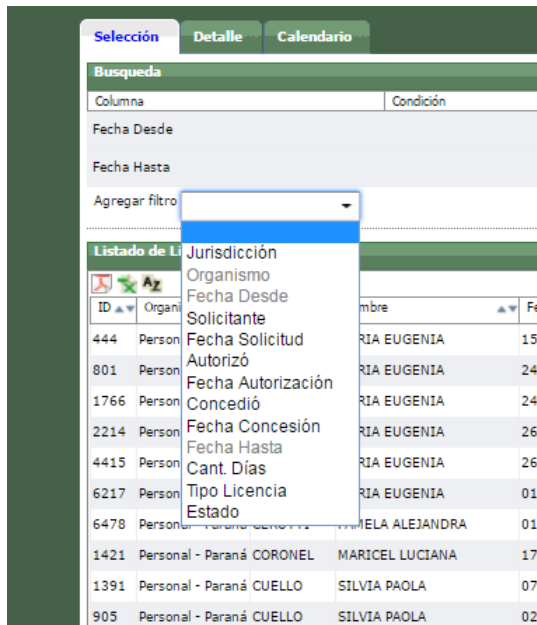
Selección | Detalle | Calendario

Busqueda

Columna | Condición

Fecha Desde

Fecha Hasta

Agregar filtro

Jurisdicción
Organismo
Fecha Desde
Solicitante
Fecha Solicitud
Autorizó
Fecha Autorización
Concedió
Fecha Concesión
Fecha Hasta
Cant. Días
Tipo Licencia
Estado

Listado de Li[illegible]

| ID | Organi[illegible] | | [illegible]mbre | Fe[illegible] |
|---|---|---|---|---|
| 444 | Person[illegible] | | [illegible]RIA EUGENIA | 15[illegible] |
| 801 | Person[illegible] | | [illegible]RIA EUGENIA | 24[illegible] |
| 1766 | Person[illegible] | | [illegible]RIA EUGENIA | 24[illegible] |
| 2214 | Person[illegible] | | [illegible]RIA EUGENIA | 26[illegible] |
| 4415 | Person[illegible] | | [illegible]RIA EUGENIA | 26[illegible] |
| 6217 | Person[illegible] | | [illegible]RIA EUGENIA | 01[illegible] |
| 6478 | Personal - Paraná | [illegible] | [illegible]AMELA ALEJANDRA | 01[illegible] |
| 1421 | Personal - Paraná | CORONEL | MARICEL LUCIANA | 17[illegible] |
| 1391 | Personal - Paraná | CUELLO | SILVIA PAOLA | 07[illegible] |
| 905 | Personal - Paraná | CUELLO | SILVIA PAOLA | 02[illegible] |